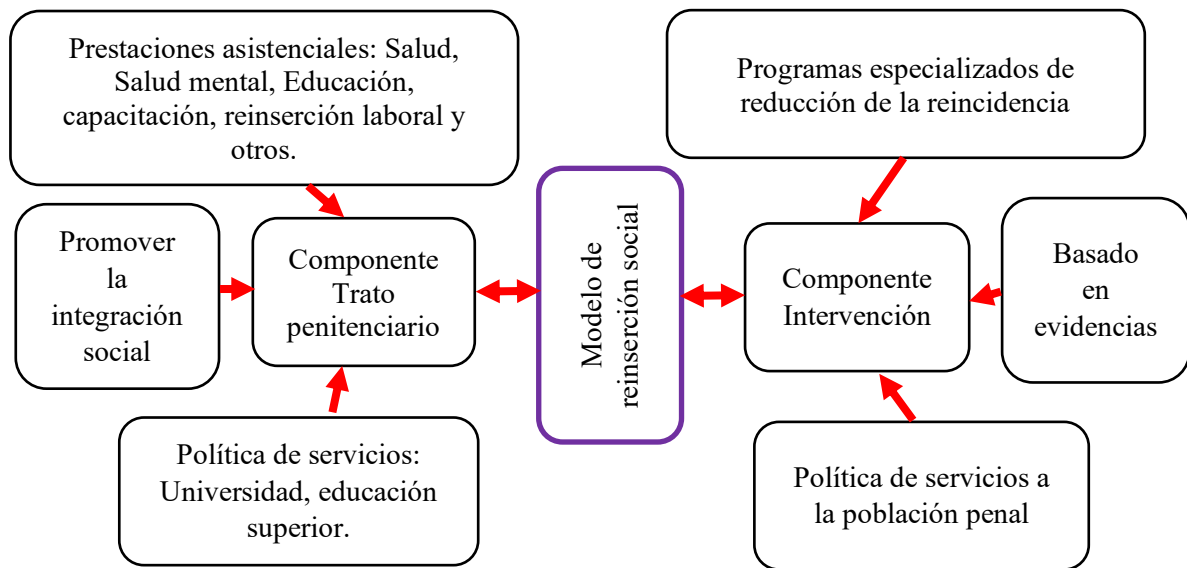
Prestaciones asistenciales: Salud, Salud mental, Educación, capacitación, reinserción laboral y otros.

Promover la integración social

Componente Trato penitenciario

Política de servicios: Universidad, educación superior.

Modelo de reinserción social

Programas especializados de reducción de la reincidencia

Componente Intervención

Basado en evidencias

Política de servicios a la población penal